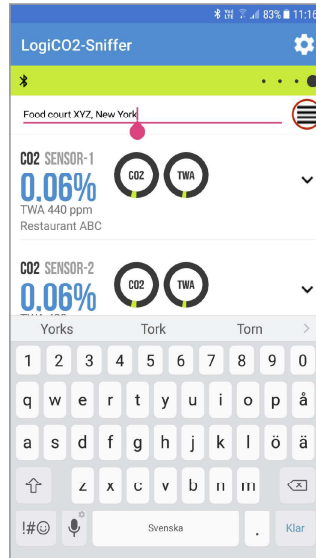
83% 11:16

LogiCO2-Sniffer

Food court XYZ, New York

CO2 SENSOR-1
0.06%
TWA 440 ppm
Restaurant ABC
CO2
TWA

CO2 SENSOR-2
0.06%
TWA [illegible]
CO2
TWA

Yorks
Tork
Torn

1 2 3 4 5 6 7 8 9 0
q w e r t y u i o p å
a s d f g h j k l ö ä
z x c v b n m
!#☺
Svenska
.
Klar